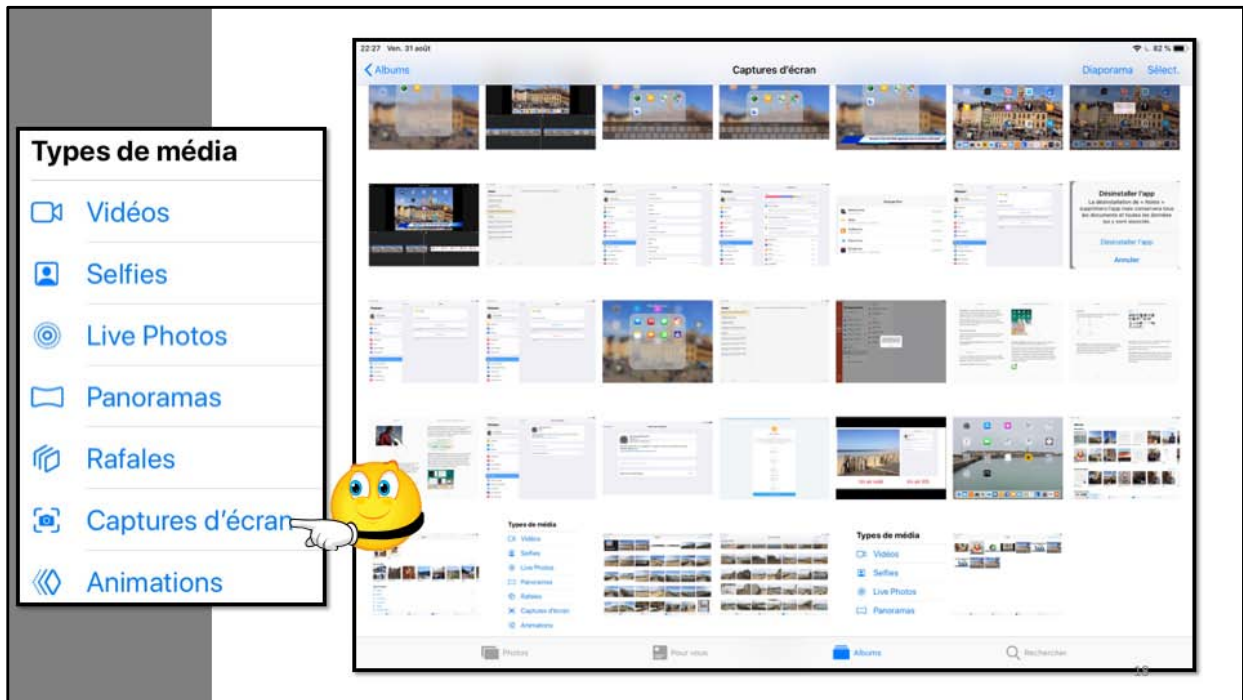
Types de média

Vidéos

Selfies

Live Photos

Panoramas

Rafales

Captures d'écran

Animations

22:27 Ven. 31 août

82 %

Albums

Captures d'écran

Diaporama Sélect.

Désinstaller l'app

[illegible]

Désinstaller l'app

Annuler

Types de média

Vidéos

Selfies

Live Photos

Panoramas

Rafales

Captures d'écran

Animations

Types de média

Vidéos

Selfies

Live Photos

Panoramas

Photos

Pour vous

Albums

Rechercher

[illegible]